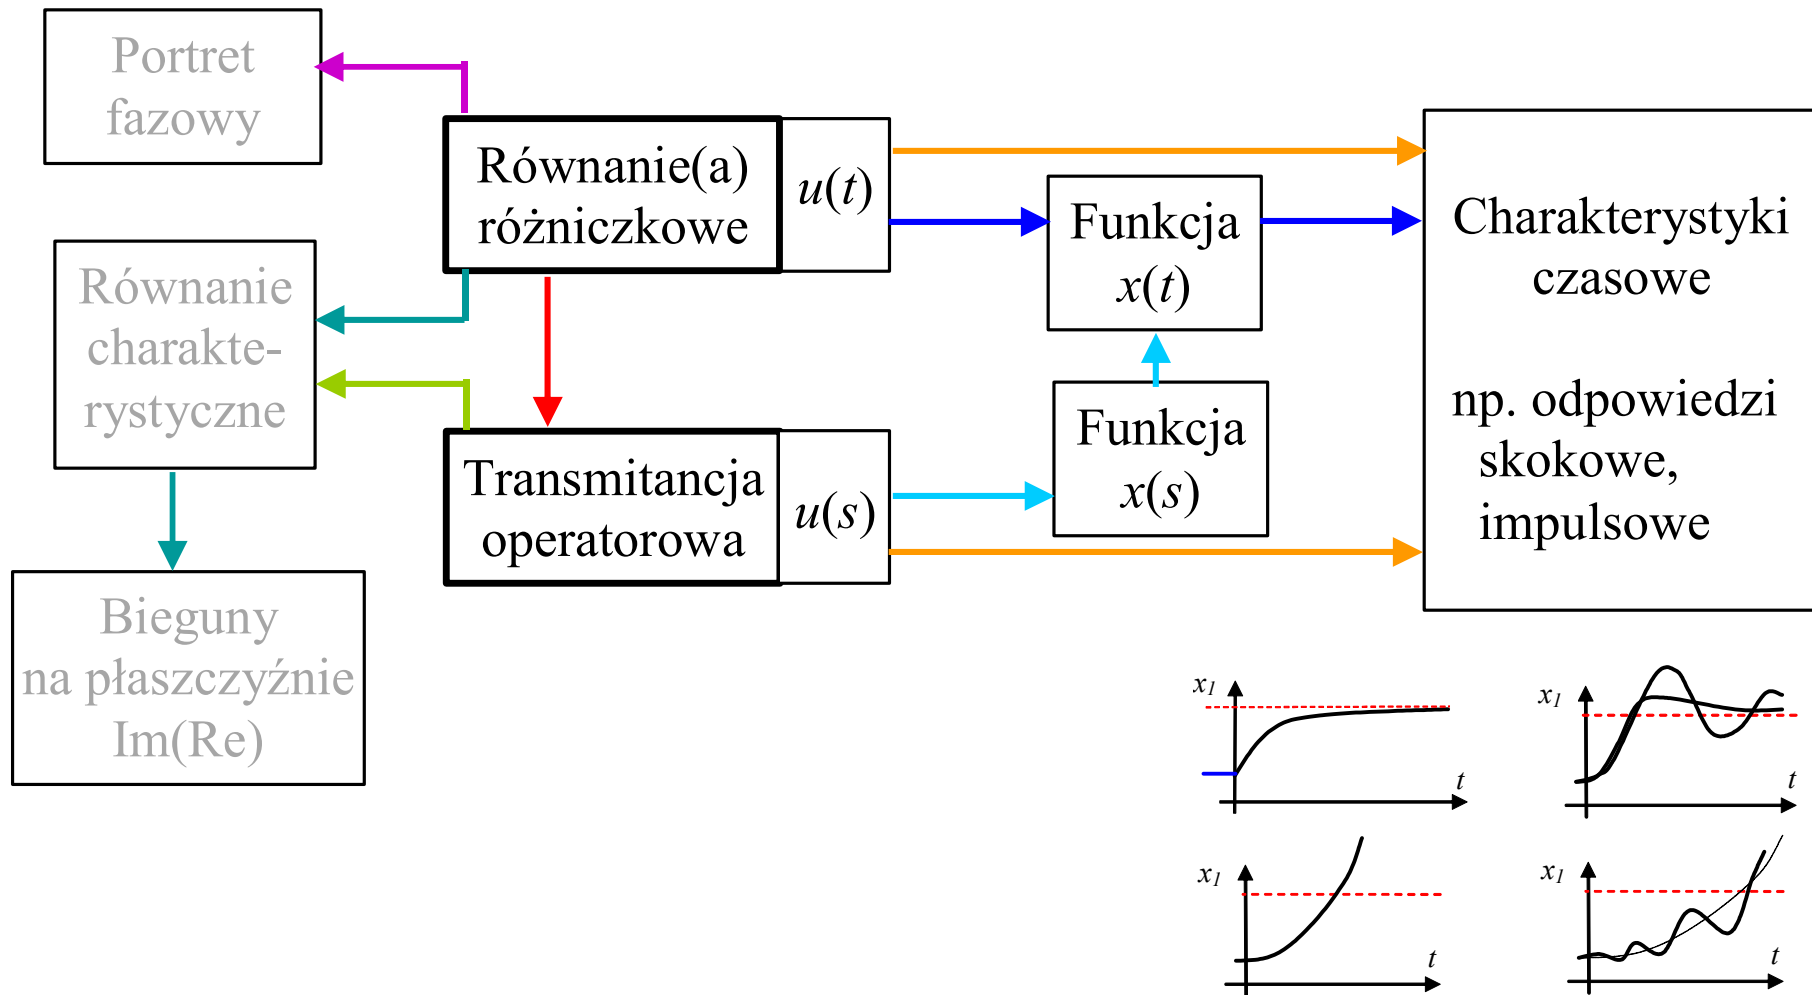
Portret fazowy

Równanie(a) różniczkowe

$u(t)$

Równanie charakterystyczne

Transmitancja operatorowa

$u(s)$

Bieguny na płaszczyźnie Im(Re)

Funkcja $x(t)$

Funkcja $x(s)$

Charakterystyki czasowe

np. odpowiedzi skokowe, impulsowe

$x_1$

$t$

$x_1$

$t$

$x_1$

$t$

$x_1$

$t$